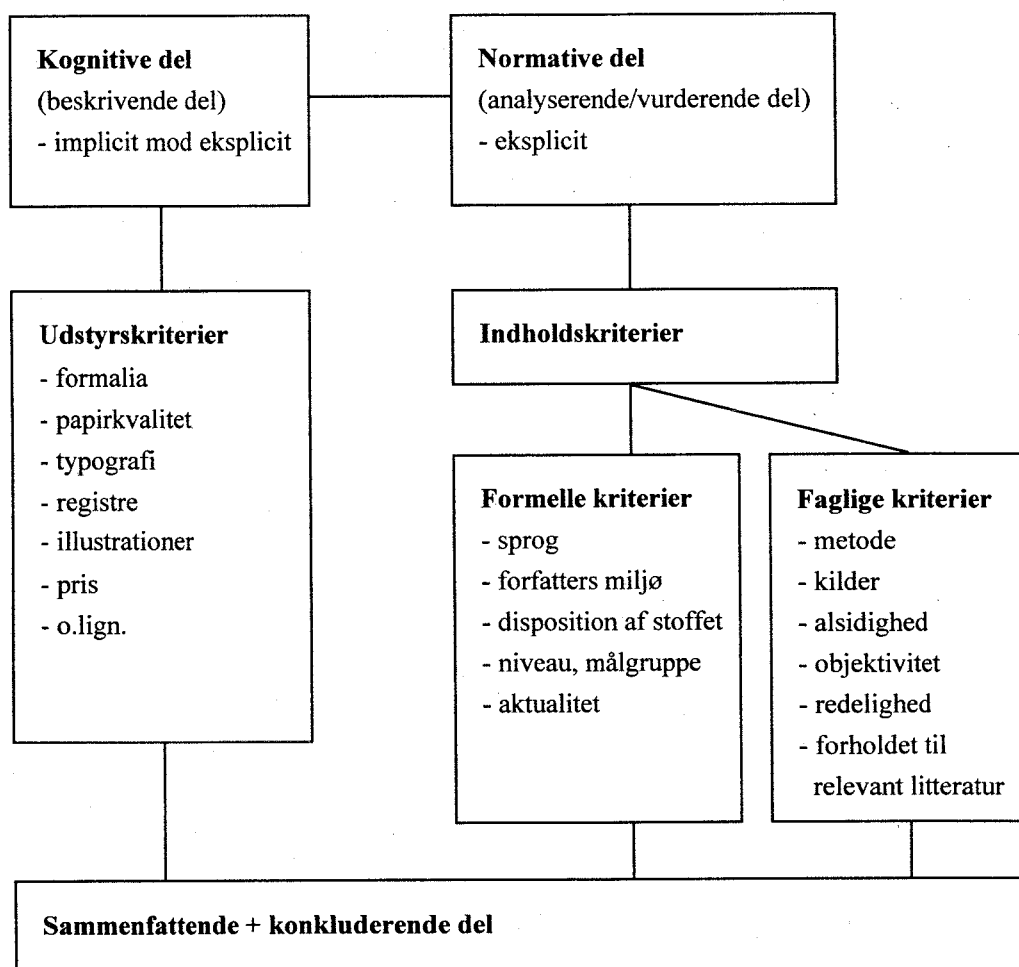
**Kognitive del**
(beskrivende del)
- implicit mod eksplicit

**Normative del**
(analyserende/vurderende del)
- eksplicit

**Udstyrskriterier**
- formalia
- papirkvalitet
- typografi
- registre
- illustrationer
- pris
- o.lign.

**Indholdskriterier**

**Formelle kriterier**
- sprog
- forfatters miljø
- disposition af stoffet
- niveau, målgruppe
- aktualitet

**Faglige kriterier**
- metode
- kilder
- alsidighed
- objektivitet
- redelighed
- forholdet til relevant litteratur

**Sammenfattende + konkluderende del**